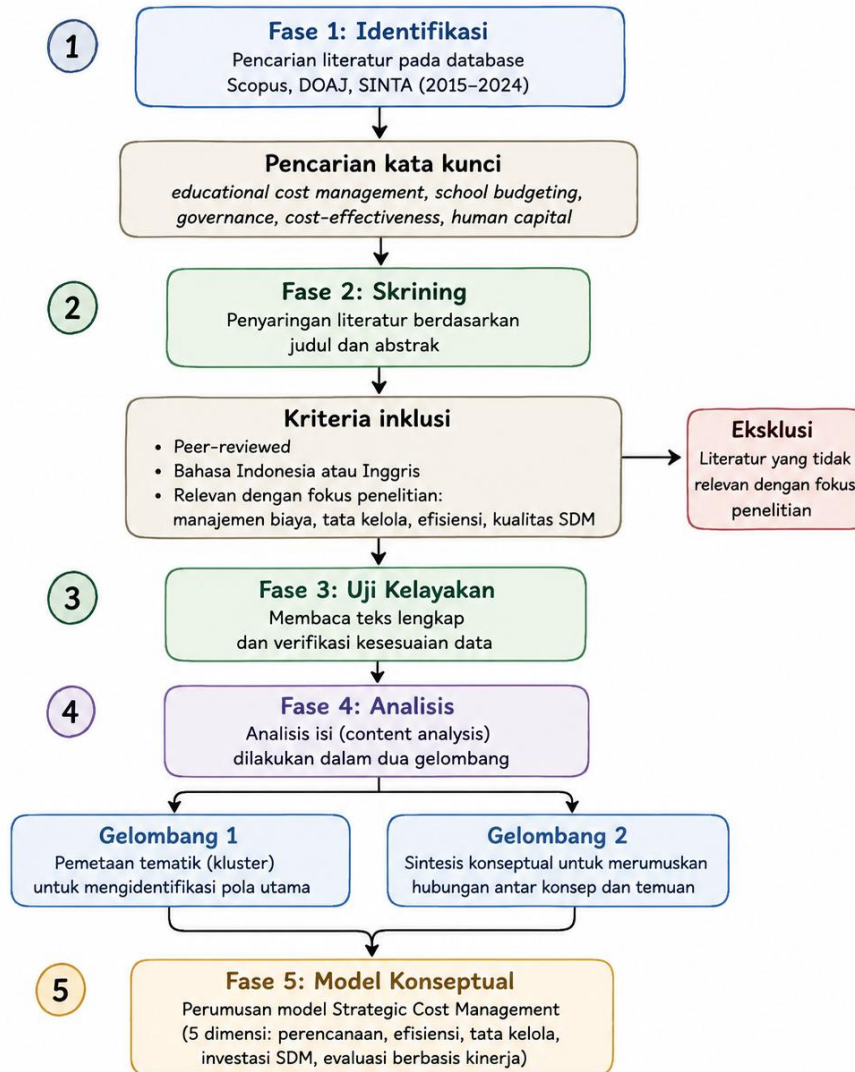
1

Fase 1: Identifikasi
Pencarian literatur pada database Scopus, DOAJ, SINTA (2015–2024)

Pencarian kata kunci
*educational cost management, school budgeting, governance, cost-effectiveness, human capital*

2

Fase 2: Skrining
Penyaringan literatur berdasarkan judul dan abstrak

Kriteria inklusi
• Peer-reviewed
• Bahasa Indonesia atau Inggris
• Relevan dengan fokus penelitian: manajemen biaya, tata kelola, efisiensi, kualitas SDM

Eksklusi
Literatur yang tidak relevan dengan fokus penelitian

3

Fase 3: Uji Kelayakan
Membaca teks lengkap dan verifikasi kesesuaian data

4

Fase 4: Analisis
Analisis isi (content analysis) dilakukan dalam dua gelombang

Gelombang 1
Pemetaan tematik (kluster) untuk mengidentifikasi pola utama

Gelombang 2
Sintesis konseptual untuk merumuskan hubungan antar konsep dan temuan

5

Fase 5: Model Konseptual
Perumusan model Strategic Cost Management (5 dimensi: perencanaan, efisiensi, tata kelola, investasi SDM, evaluasi berbasis kinerja)